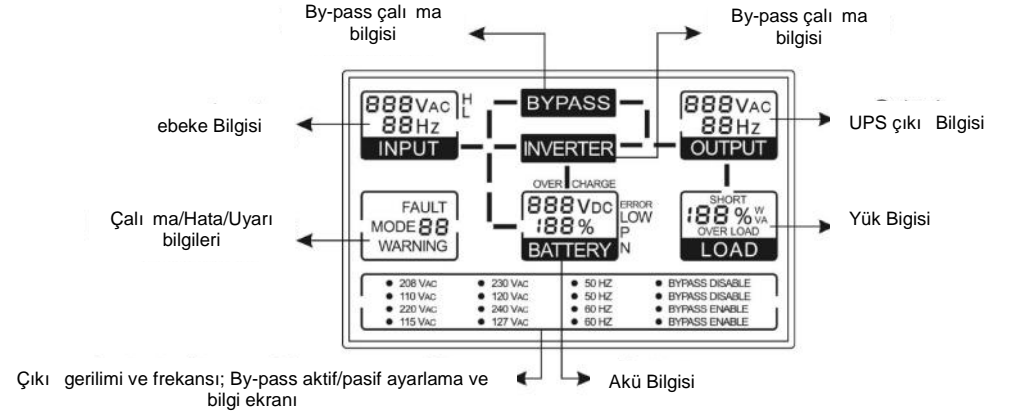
By-pass çalı ma bilgisi

By-pass çalı ma bilgisi

888VAC
88Hz
INPUT

H
L

BYPASS

888VAC
88Hz
OUTPUT

ebeke Bilgisi

UPS çıkı Bilgisi

INVERTER

OVER CHARGE

888VDC
188%
BATTERY

ERROR
LOW
P
N

FAULT
MODE 88
WARNING

Çalı ma/Hata/Uyarı bilgileri

SHORT
188%
W
VA
OVER LOAD
LOAD

Yük Bigisi

| | | | |
|---|---|---|---|
| ● 208 VAC | ● 230 VAC | ● 50 HZ | ● BYPASS DISABLE |
| ● 110 VAC | ● 120 VAC | ● 50 HZ | ● BYPASS DISABLE |
| ● 220 VAC | ● 240 VAC | ● 60 HZ | ● BYPASS ENABLE |
| ● 115 VAC | ● 127 VAC | ● 60 HZ | ● BYPASS ENABLE |

Çıkı gerilimi ve frekansı; By-pass aktif/pasif ayarlama ve bilgi ekranı

Akü Bilgisi